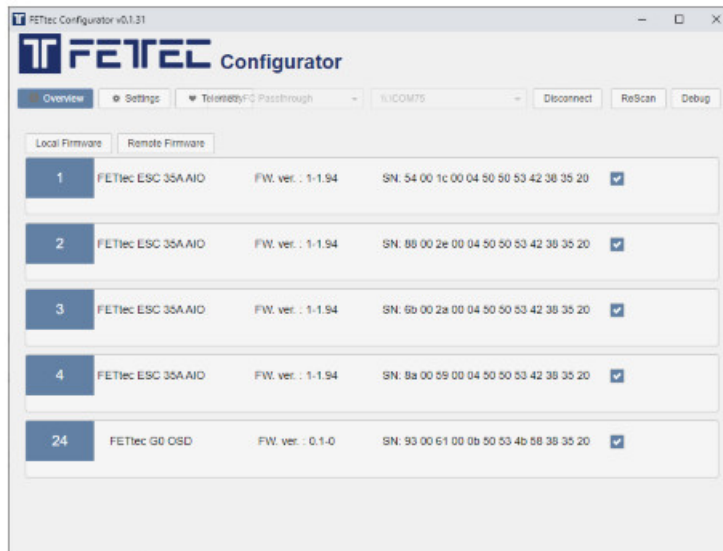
FETtec Configurator v0.1.31

FETEC Configurator

Overview | Settings | Telemetry | FC Passthrough | COM75 | Disconnect | ReScan | Debug

Local Firmware | Remote Firmware

| | | | |
|---|---|---|---|
| 1 | FETtec ESC 35A AIO | FW. ver. : 1-1.94 | SN: 54 00 1c 00 04 50 50 53 42 38 35 20 |
| 2 | FETtec ESC 35A AIO | FW. ver. : 1-1.94 | SN: 88 00 2e 00 04 50 50 53 42 38 35 20 |
| 3 | FETtec ESC 35A AIO | FW. ver. : 1-1.94 | SN: 6b 00 2a 00 04 50 50 53 42 38 35 20 |
| 4 | FETtec ESC 35A AIO | FW. ver. : 1-1.94 | SN: 8a 00 59 00 04 50 50 53 42 38 35 20 |
| 24 | FETtec G0 OSD | FW. ver. : 0.1-0 | SN: 93 00 61 00 0b 50 53 4b 58 38 35 20 |